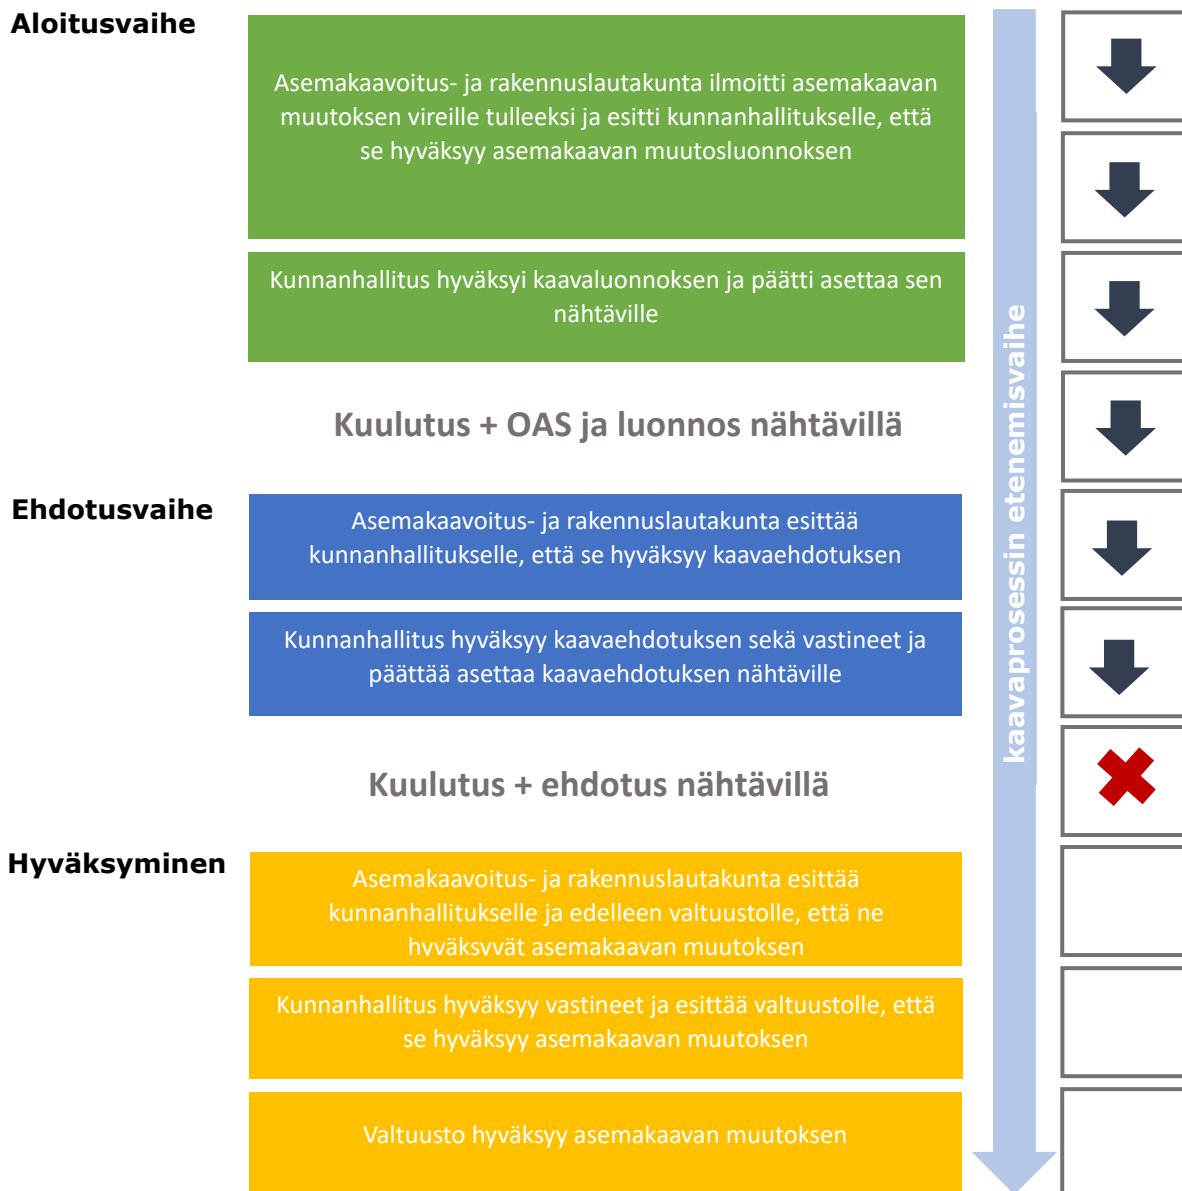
Aloitusvaihe

Asemakaavoitus- ja rakennuslautakunta ilmoitti asemakaavan muutoksen vireille tulleeksi ja esitti kunnanhallitukselle, että se hyväksyy asemakaavan muutosluonnoksen

Kunnanhallitus hyväksyi kaavaluonnoksen ja päätti asettaa sen nähtäville

Kuulutus + OAS ja luonnos nähtävillä

Ehdotusvaihe

Asemakaavoitus- ja rakennuslautakunta esittää kunnanhallitukselle, että se hyväksyy kaavaehdotuksen

Kunnanhallitus hyväksyy kaavaehdotuksen sekä vastineet ja päättää asettaa kaavaehdotuksen nähtäville

Kuulutus + ehdotus nähtävillä

Hyväksyminen

Asemakaavoitus- ja rakennuslautakunta esittää kunnanhallitukselle ja edelleen valtuustolle, että ne hyväksyvät asemakaavan muutoksen

Kunnanhallitus hyväksyy vastineet ja esittää valtuustolle, että se hyväksyy asemakaavan muutoksen

Valtuusto hyväksyy asemakaavan muutoksen

kaavaprosessin etenemisvaihe